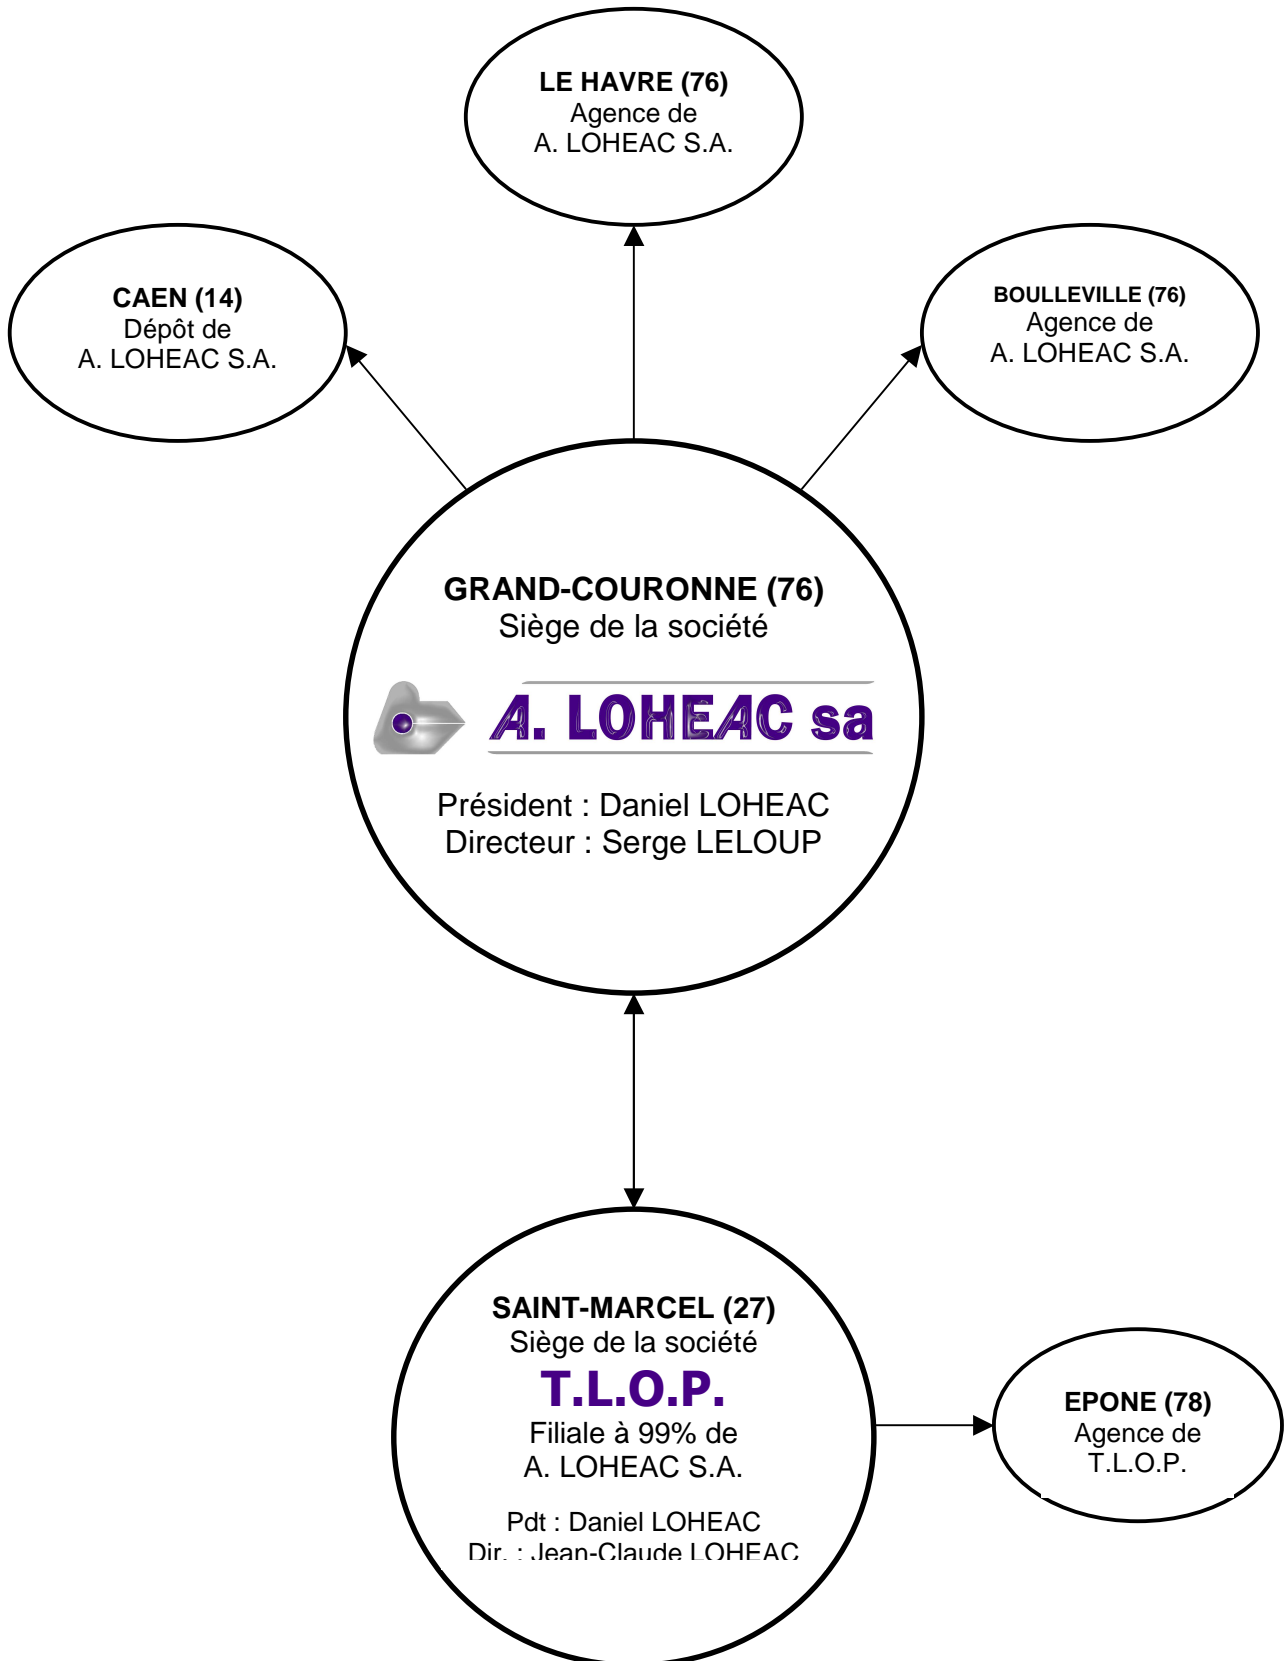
LE HAVRE (76)
Agence de
A. LOHEAC S.A.

CAEN (14)
Dépôt de
A. LOHEAC S.A.

BOULLEVILLE (76)
Agence de
A. LOHEAC S.A.

GRAND-COURONNE (76)
Siège de la société

A. LOHEAC sa

Président : Daniel LOHEAC
Directeur : Serge LELOUP

SAINT-MARCEL (27)
Siège de la société
T.L.O.P.
Filiale à 99% de
A. LOHEAC S.A.

Pdt : Daniel LOHEAC
Dir. : Jean-Claude LOHEAC

EPONE (78)
Agence de
T.L.O.P.